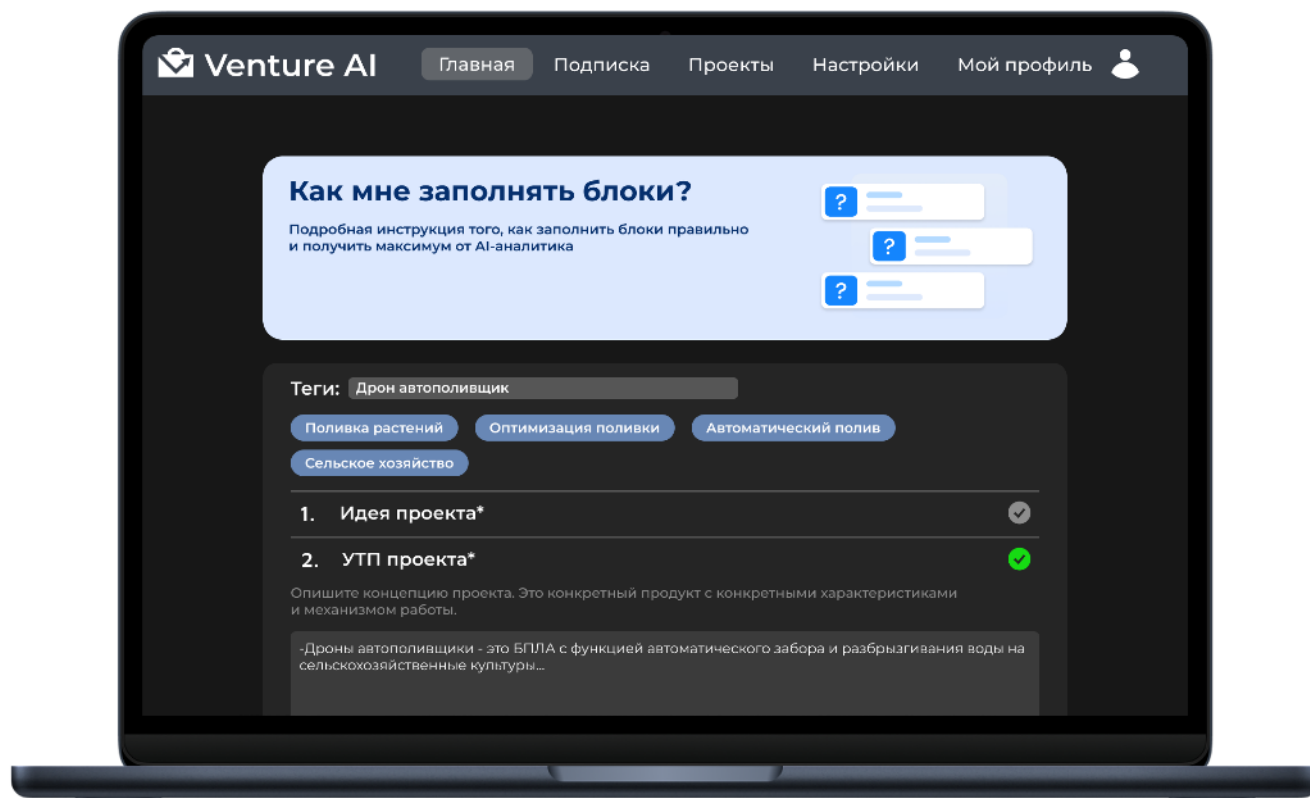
Venture AI Главная Подписка Проекты Настройки Мой профиль

Как мне заполнять блоки?

Подробная инструкция того, как заполнить блоки правильно и получить максимум от AI-аналитика

?
?
?

Теги: Дрон автополивщик

Поливка растений Оптимизация поливки Автоматический полив Сельское хозяйство

1. Идея проекта*

2. УТП проекта*

Опишите концепцию проекта. Это конкретный продукт с конкретными характеристиками и механизмом работы.

-Дроны автополивщики - это БПЛА с функцией автоматического забора и разбрызгивания воды на сельскохозяйственные культуры...